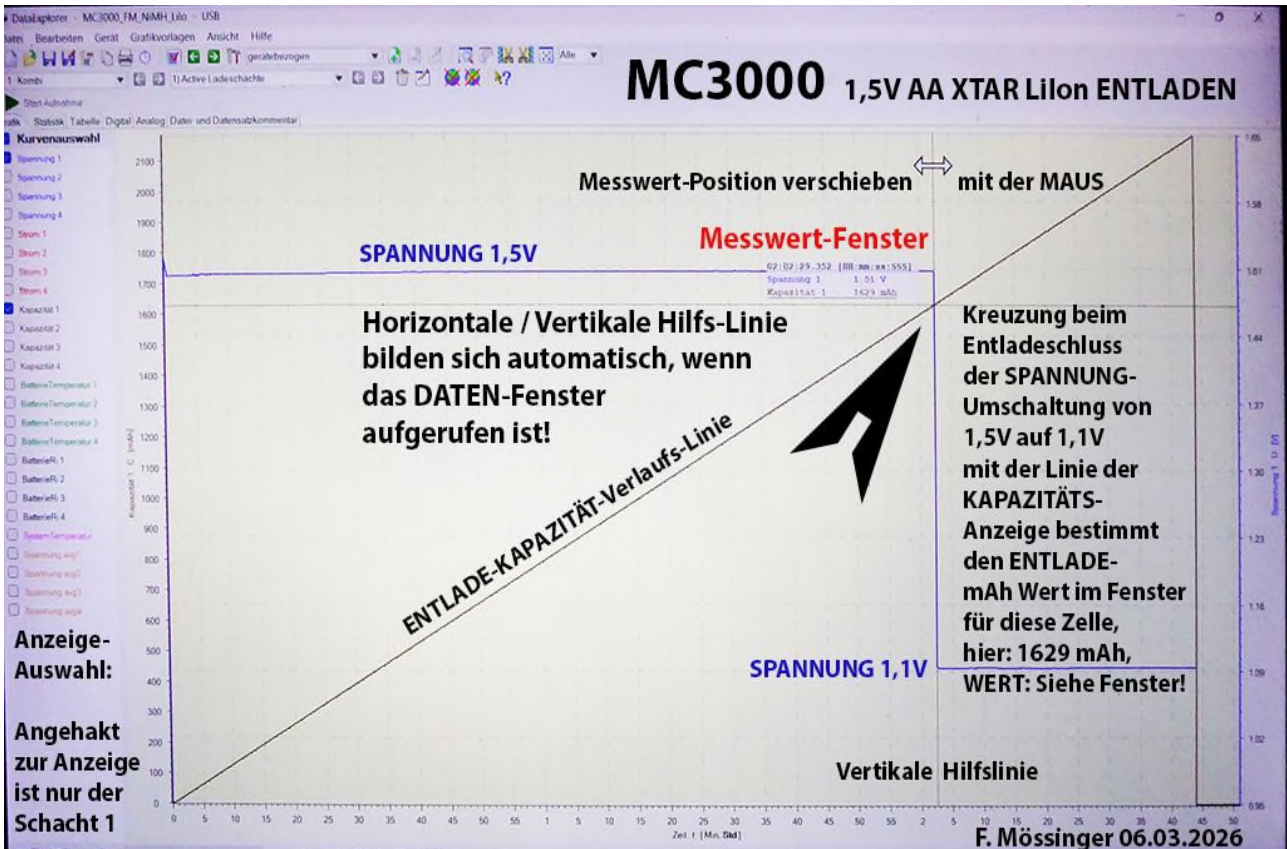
DataExplorer - MC3000_FM_NiMH_LiIo - USB

atei Bearbeiten Gerät Grafikvorlagen Ansicht Hilfe

gerätebezogen

Alle

1 Kombi

1) Active Ladeschächte

Start Aufnahme

rafik Statistik Tabelle Digital Analog Daten und Datensatzkommentar

MC3000 1,5V AA XTAR LiIon ENTLADEN

Kurvenauswahl

Spannung 1
Spannung 2
Spannung 3
Spannung 4
Strom 1
Strom 2
Strom 3
Strom 4
Kapazität 1
Kapazität 2
Kapazität 3
Kapazität 4
BatterieTemperatur 1
BatterieTemperatur 2
BatterieTemperatur 3
BatterieTemperatur 4
BatterieRi 1
BatterieRi 2
BatterieRi 3
BatterieRi 4
SystemTemperatur
Spannung avg1
Spannung avg2
Spannung avg3
Spannung avg4

Anzeige-Auswahl:

Angehakt zur Anzeige ist nur der Schacht 1

Messwert-Position verschieben ⟺ mit der MAUS

SPANNUNG 1,5V

Messwert-Fenster

02:02:29.352 [HH:mm:ss:SSS]
Spannung 1 1.51 V
Kapazität 1 1629 mAh

Horizontale / Vertikale Hilfs-Linie bilden sich automatisch, wenn das DATEN-Fenster aufgerufen ist!

Kreuzung beim Entladeschluss der SPANNUNG-Umschaltung von 1,5V auf 1,1V mit der Linie der KAPAZITÄTS-Anzeige bestimmt den ENTLADE-mAh Wert im Fenster für diese Zelle, hier: 1629 mAh, WERT: Siehe Fenster!

ENTLADE-KAPAZITÄT-Verlaufs-Linie

SPANNUNG 1,1V

Vertikale Hilfslinie

Kapazität 1 C [mAh]

2100 2000 1900 1800 1700 1600 1500 1400 1300 1200 1100 1000 900 800 700 600 500 400 300 200 100 0

1.65 1.58 1.51 1.44 1.37 1.30 1.23 1.16 1.09 1.02 0.95

Spannung 1 U [V]

0 5 10 15 20 25 30 35 40 45 50 55 1 5 10 15 20 25 30 35 40 45 50 55 2 5 10 15 20 25 30 35 40 45 50

Zeit t [Min. Std]

F. Mössinger 06.03.2026